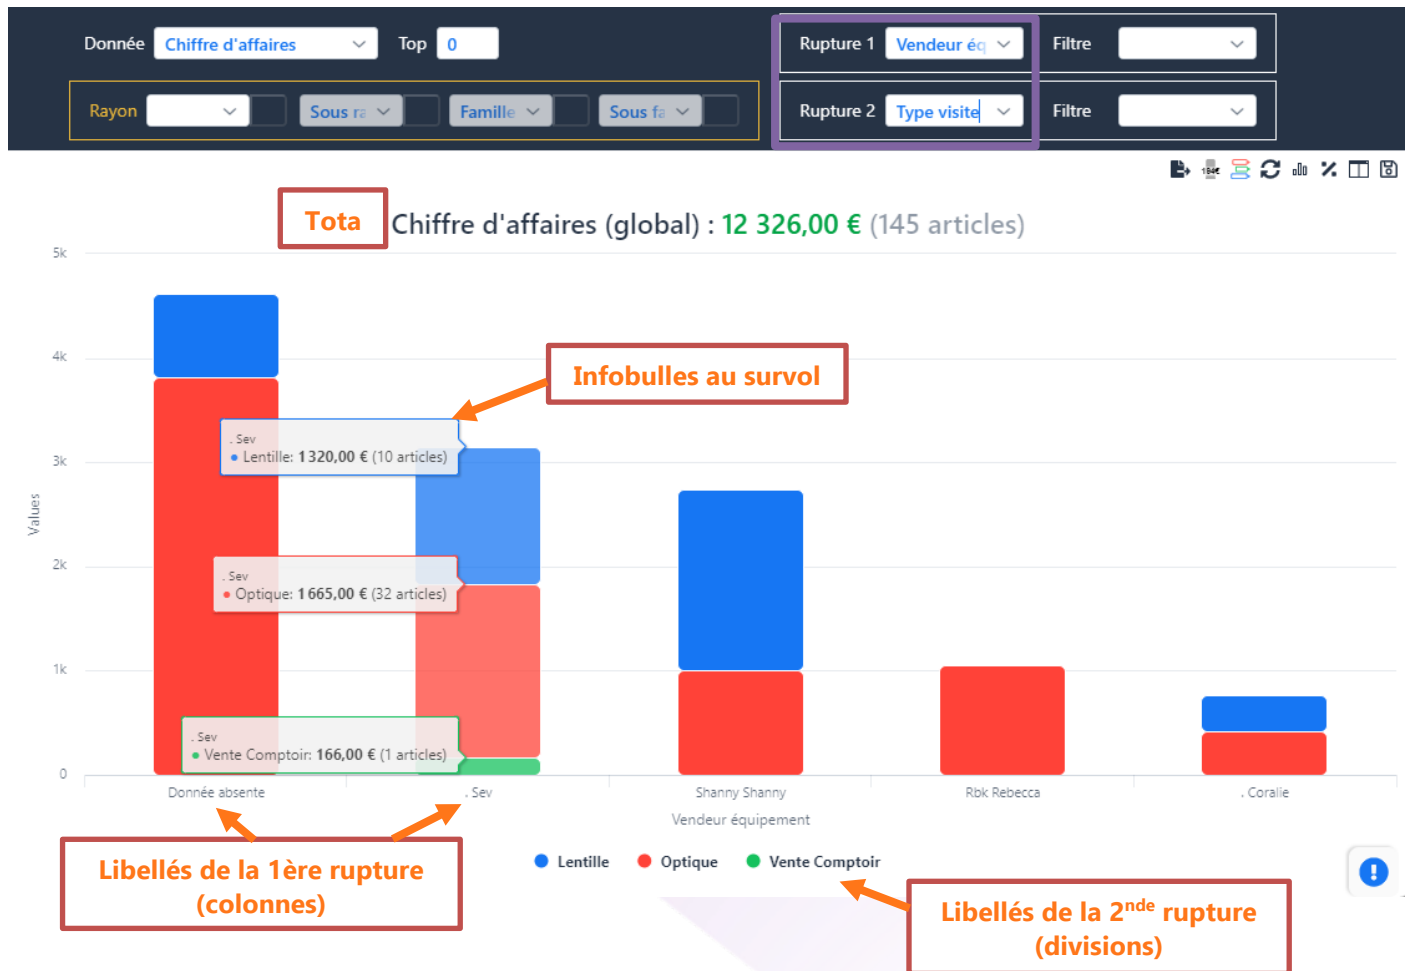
Donnée Chiffre d'affaires Top 0

Rupture 1 Vendeur éq Filtre

Rayon Sous ra Famille Sous fa

Rupture 2 Type visite Filtre

Tota

Chiffre d'affaires (global) : 12 326,00 € (145 articles)

Infobulles au survol

5k
4k
3k
2k
1k
0

Values

. Sev
● Lentille: 1 320,00 € (10 articles)

. Sev
● Optique: 1 665,00 € (32 articles)

. Sev
● Vente Comptoir: 166,00 € (1 articles)

Donnée absente
. Sev
Shanny Shanny
Rbk Rebecca
. Coralie

Vendeur équipement

● Lentille ● Optique ● Vente Comptoir

Libellés de la 1ère rupture (colonnes)

Libellés de la 2$^{nde}$ rupture (divisions)